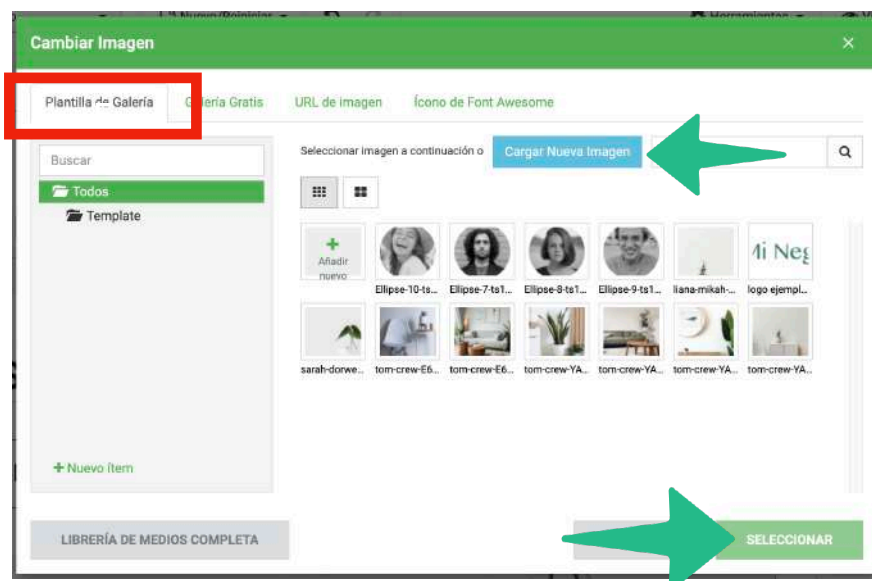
Cambiar Imagen

×

Plantilla de Galería

Galería Gratis

URL de imagen

Ícono de Font Awesome

Buscar

Todos

Template

Seleccionar imagen a continuación o

Cargar Nueva Imagen

+ Añadir nuevo

Ellipse-10-ts...

Ellipse-7-ts1...

Ellipse-8-ts1...

Ellipse-9-ts1...

liana-mikah-...

Mi Neg

logo ejempl...

sarah-dorwe...

tom-crew-E6...

tom-crew-E6...

tom-crew-YA...

tom-crew-YA...

tom-crew-YA...

tom-crew-YA...

+ Nuevo ítem

LIBRERÍA DE MEDIOS COMPLETA

SELECCIONAR